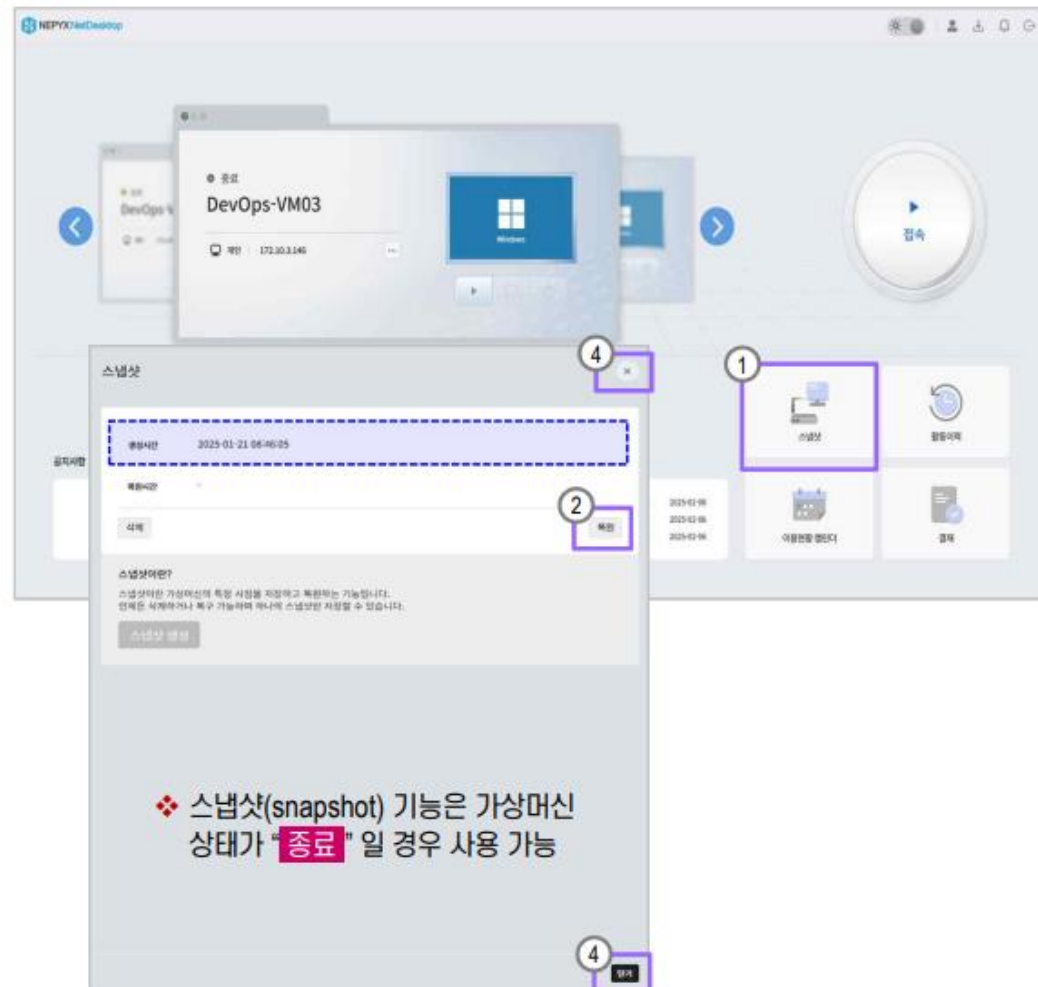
NEPYX NetDesktop

● 종료
DevOps-VM03
개인 172.10.3.146

DevOps-V

Windows

▶
접속

스냅샷

④

①

생성시간 2025-01-21 08:46:05

복원시간 -

②

삭제

복원

스냅샷이란?
스냅샷이란 가상머신의 특정 시점을 저장하고 복원하는 기능입니다.
언제든 삭제하거나 복구 가능하며 하나의 스냅샷만 저장할 수 있습니다.

스냅샷 생성

공지사항

2025-02-06
2025-02-06
2025-02-06

스냅샷

활동이력

이용현황 캘린더

결재

❖ 스냅샷(snapshot) 기능은 가상머신 상태가 " 종료 " 일 경우 사용 가능

④

닫기